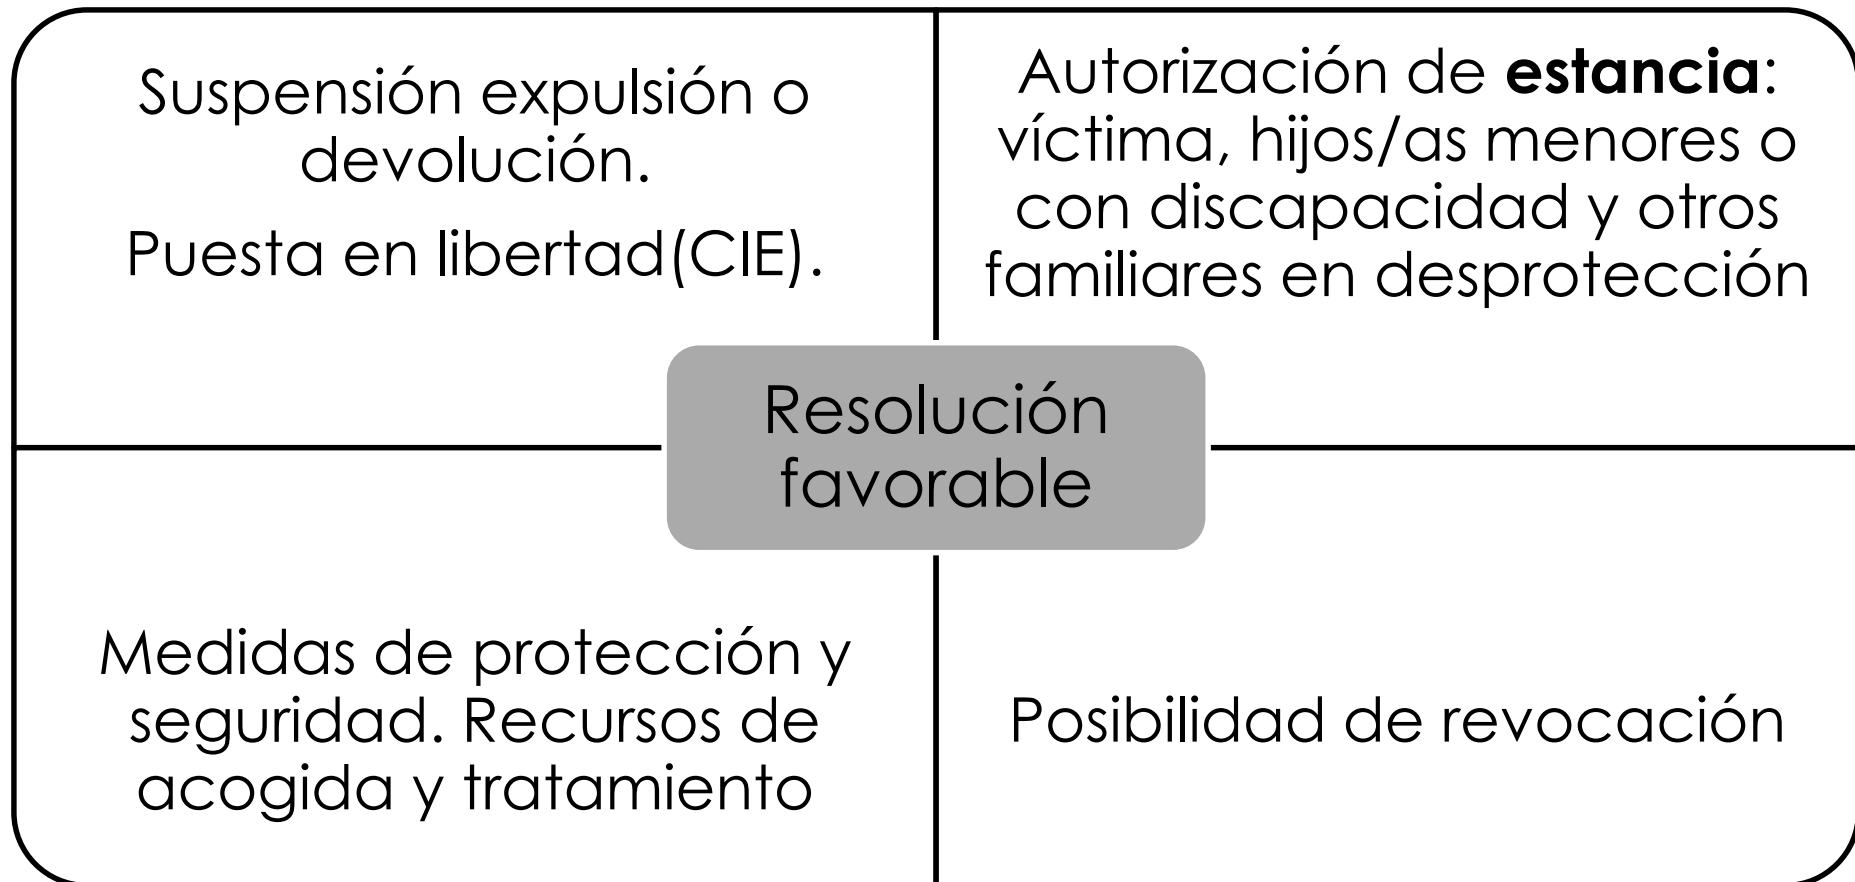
Suspensión expulsión o devolución.

Puesta en libertad(CIE).

Autorización de **estancia**: víctima, hijos/as menores o con discapacidad y otros familiares en desprotección

Resolución favorable

Medidas de protección y seguridad. Recursos de acogida y tratamiento

Posibilidad de revocación